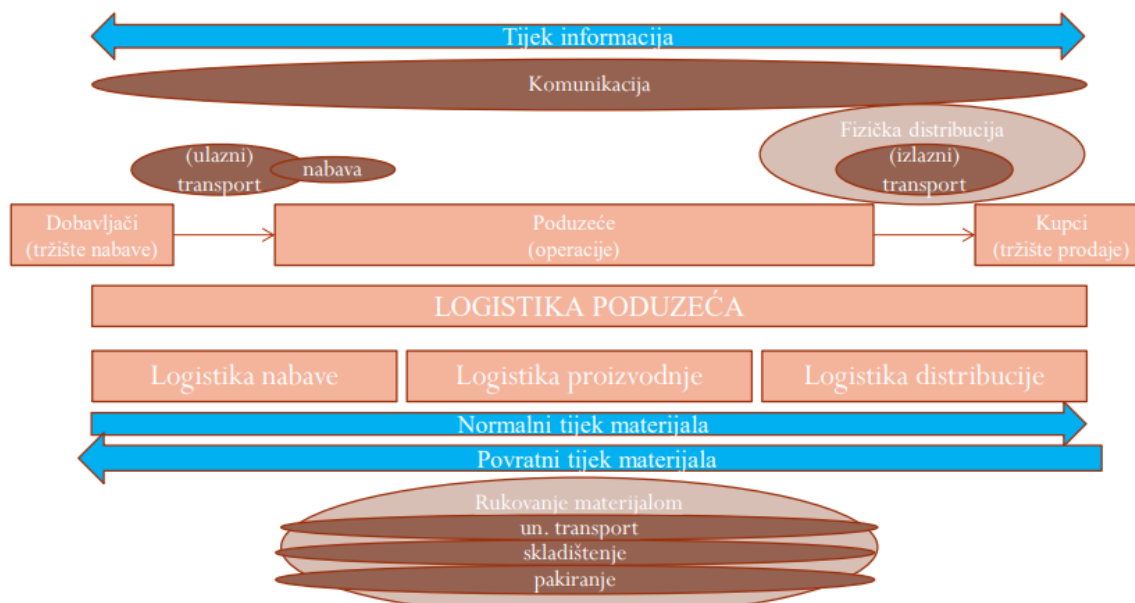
Tijek informacija

Komunikacija

(ulazni) transport

nabava

Fizička distribucija

(izlazni) transport

Dobavljači (tržište nabave)

Poduzeće (operacije)

Kupci (tržište prodaje)

LOGISTIKA PODUZEĆA

Logistika nabave

Logistika proizvodnje

Logistika distribucije

Normalni tijek materijala

Povratni tijek materijala

Rukovanje materijalom

un. transport

skladištenje

pakiranje